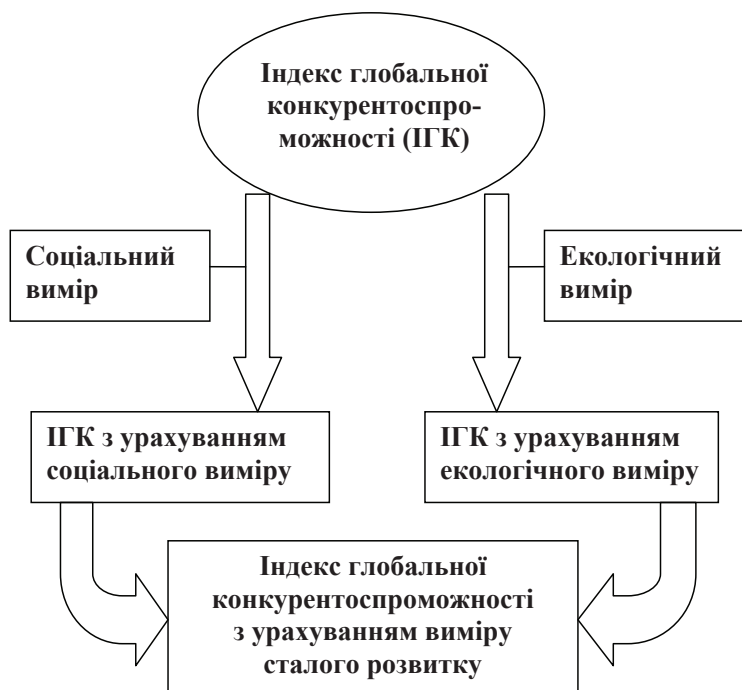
Індекс глобальної конкурентоспроможності (ІГК)

Соціальний вимір

Екологічний вимір

ІГК з урахуванням соціального виміру

ІГК з урахуванням екологічного виміру

Індекс глобальної конкурентоспроможності з урахуванням виміру сталого розвитку